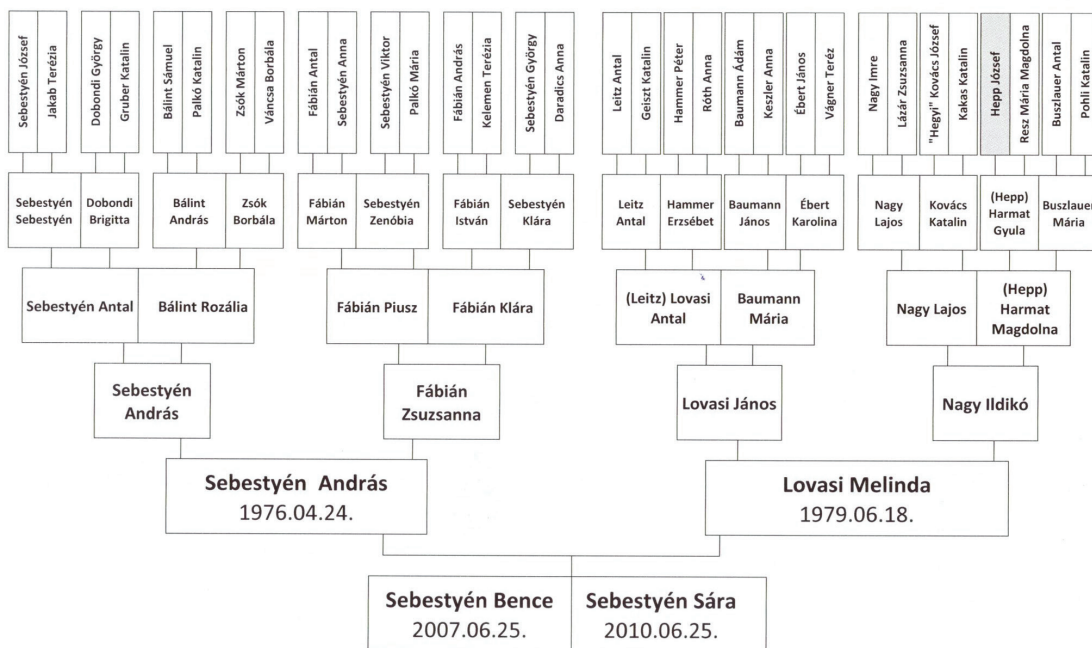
Sebestyén József
Jakab Terézia
Dobondi György
Gruber Katalin
Bálint Sámuel
Palkó Katalin
Zsók Márton
Váncsa Borbála
Fábián Antal
Sebestyén Anna
Sebestyén Viktor
Palkó Mária
Fábián András
Kelemen Terézia
Sebestyén György
Daradics Anna
Leitz Antal
Geiszt Katalin
Hammer Péter
Róth Anna
Baumann Ádám
Keszler Anna
Ébert János
Vágner Teréz
Nagy Imre
Lázár Zsuzsanna
"Hegyi" Kovács József
Kakas Katalin
Hepp József
Resz Mária Magdolna
Buszlauer Antal
Pohli Katalin

Sebestyén Sebestyén
Dobondi Brigitta
Bálint András
Zsók Borbála
Fábián Márton
Sebestyén Zenóbia
Fábián István
Sebestyén Klára
Leitz Antal
Hammer Erzsébet
Baumann János
Ébert Karolina
Nagy Lajos
Kovács Katalin
(Hepp) Harmat Gyula
Buszlauer Mária

Sebestyén Antal
Bálint Rozália
Fábián Piusz
Fábián Klára
(Leitz) Lovasi Antal
Baumann Mária
Nagy Lajos
(Hepp) Harmat Magdolna

Sebestyén András
Fábián Zsuzsanna
Lovasi János
Nagy Ildikó

Sebestyén András
1976.04.24.

Lovasi Melinda
1979.06.18.

Sebestyén Bence
2007.06.25.

Sebestyén Sára
2010.06.25.